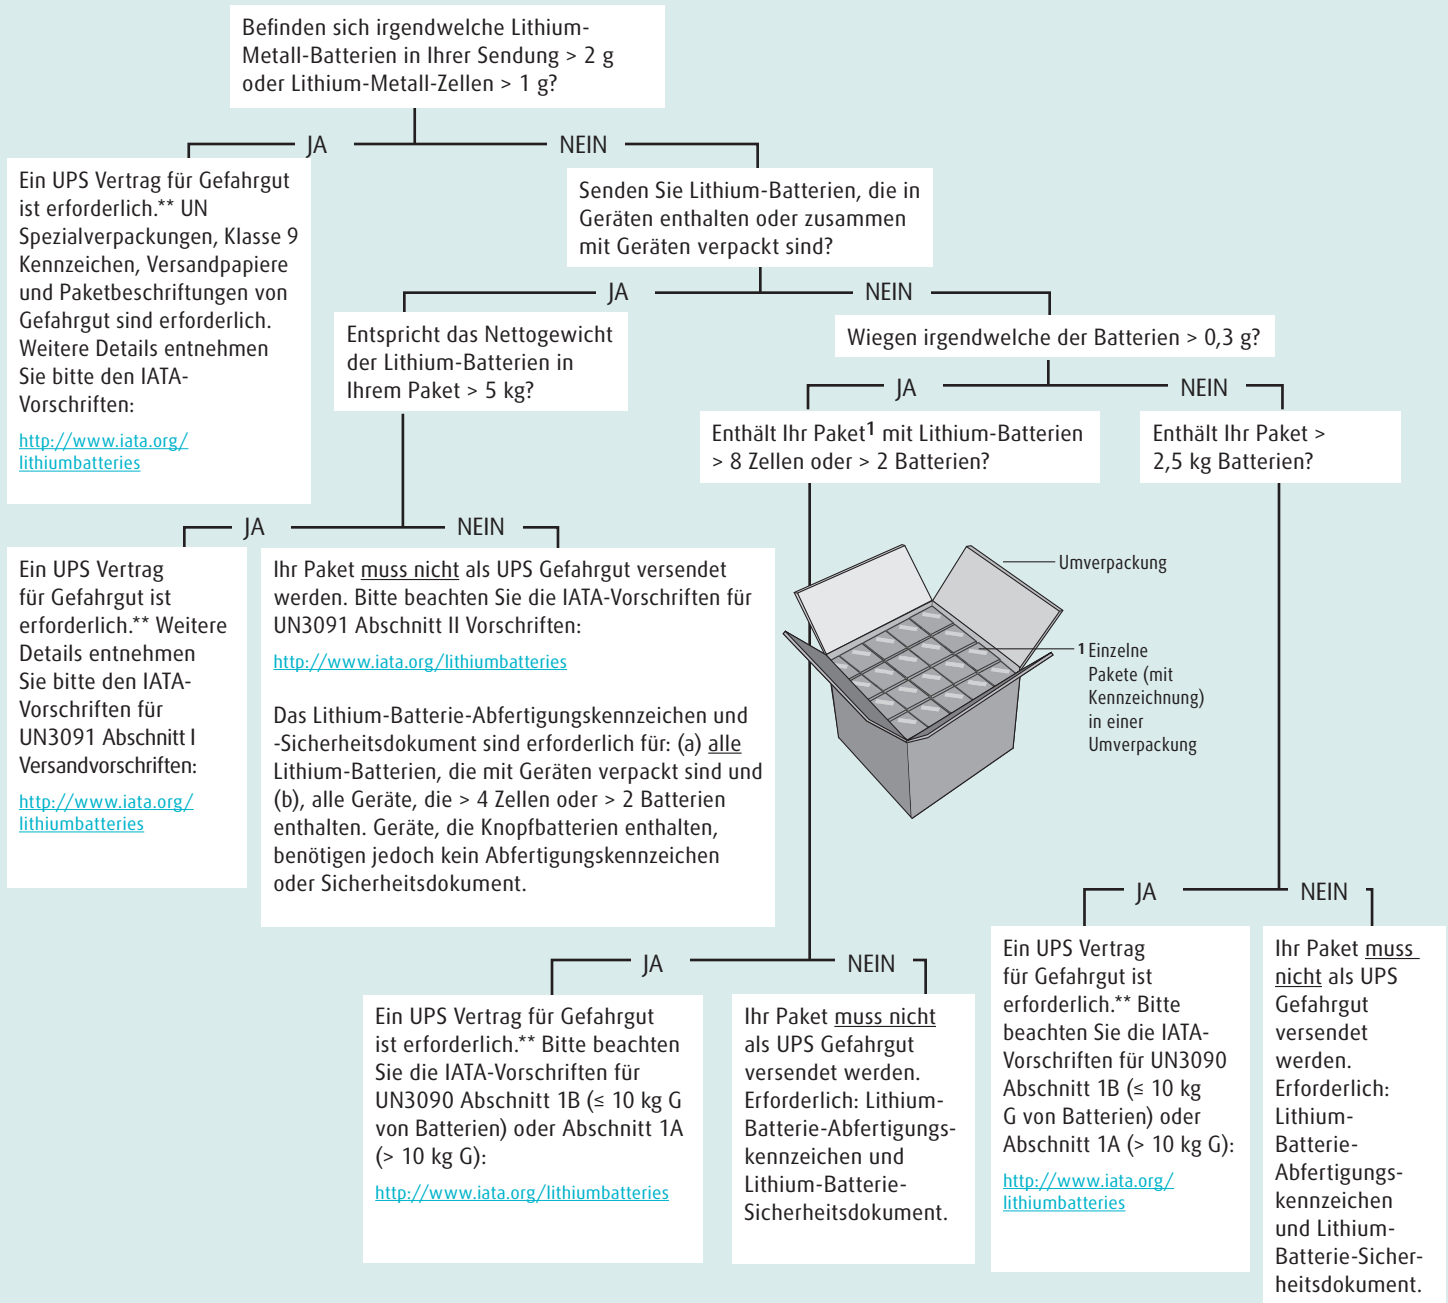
Befinden sich irgendwelche Lithium-Metall-Batterien in Ihrer Sendung > 2 g oder Lithium-Metall-Zellen > 1 g?

JA

NEIN

Ein UPS Vertrag für Gefahrgut ist erforderlich.** UN Spezialverpackungen, Klasse 9 Kennzeichen, Versandpapiere und Paketbeschriftungen von Gefahrgut sind erforderlich. Weitere Details entnehmen Sie bitte den IATA-Vorschriften:

http://www.iata.org/lithiumbatteries

Senden Sie Lithium-Batterien, die in Geräten enthalten oder zusammen mit Geräten verpackt sind?

JA

NEIN

Entspricht das Nettogewicht der Lithium-Batterien in Ihrem Paket > 5 kg?

Wiegen irgendwelche der Batterien > 0,3 g?

JA

NEIN

Enthält Ihr Paket$^1$ mit Lithium-Batterien > 8 Zellen oder > 2 Batterien?

Enthält Ihr Paket > 2,5 kg Batterien?

JA

NEIN

Ein UPS Vertrag für Gefahrgut ist erforderlich.** Weitere Details entnehmen Sie bitte den IATA-Vorschriften für UN3091 Abschnitt I Versandvorschriften:

http://www.iata.org/lithiumbatteries

Ihr Paket muss nicht als UPS Gefahrgut versendet werden. Bitte beachten Sie die IATA-Vorschriften für UN3091 Abschnitt II Vorschriften:

http://www.iata.org/lithiumbatteries

Das Lithium-Batterie-Abfertigungskennzeichen und -Sicherheitsdokument sind erforderlich für: (a) alle Lithium-Batterien, die mit Geräten verpackt sind und (b), alle Geräte, die > 4 Zellen oder > 2 Batterien enthalten. Geräte, die Knopfbatterien enthalten, benötigen jedoch kein Abfertigungskennzeichen oder Sicherheitsdokument.

Umverpackung

1 Einzelne Pakete (mit Kennzeichnung) in einer Umverpackung

JA

NEIN

JA

NEIN

Ein UPS Vertrag für Gefahrgut ist erforderlich.** Bitte beachten Sie die IATA-Vorschriften für UN3090 Abschnitt 1B (≤ 10 kg G von Batterien) oder Abschnitt 1A (> 10 kg G):

http://www.iata.org/lithiumbatteries

Ihr Paket muss nicht als UPS Gefahrgut versendet werden. Erforderlich: Lithium-Batterie-Abfertigungskennzeichen und Lithium-Batterie-Sicherheitsdokument.

Ein UPS Vertrag für Gefahrgut ist erforderlich.** Bitte beachten Sie die IATA-Vorschriften für UN3090 Abschnitt 1B (≤ 10 kg G von Batterien) oder Abschnitt 1A (> 10 kg G):

http://www.iata.org/lithiumbatteries

Ihr Paket muss nicht als UPS Gefahrgut versendet werden. Erforderlich: Lithium-Batterie-Abfertigungskennzeichen und Lithium-Batterie-Sicherheitsdokument.